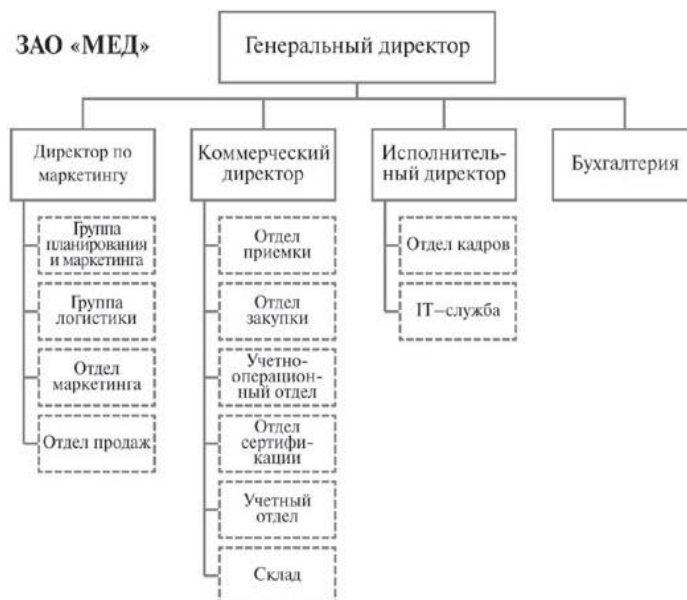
ЗАО «МЕД»

Генеральный директор

Директор по маркетингу

Группа планирования и маркетинга

Группа логистики

Отдел маркетинга

Отдел продаж

Коммерческий директор

Отдел приемки

Отдел закупки

Учетно-операционный отдел

Отдел сертификации

Учетный отдел

Склад

Исполнительный директор

Отдел кадров

IT–служба

Бухгалтерия